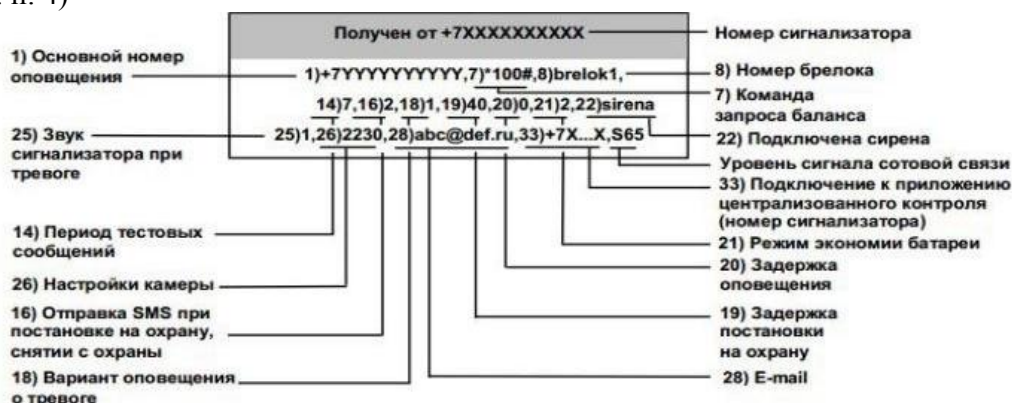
п. 4)

Получен от +7XXXXXXXXXX

Номер сигнализатора

1) Основной номер оповещения

1)+7YYYYYYYYYY,7)*100#,8)brelok1,

8) Номер брелока

7) Команда запроса баланса

14)7,16)2,18)1,19)40,20)0,21)2,22)sirena

22) Подключена сирена

25) Звук сигнализатора при тревоге

25)1,26)2230,28)abc@def.ru,33)+7X...X,S65

Уровень сигнала сотовой связи

33) Подключение к приложению централизованного контроля (номер сигнализатора)

21) Режим экономии батареи

14) Период тестовых сообщений

26) Настройки камеры

20) Задержка оповещения

16) Отправка SMS при постановке на охрану, снятии с охраны

19) Задержка постановки на охрану

18) Вариант оповещения о тревоге

28) E-mail